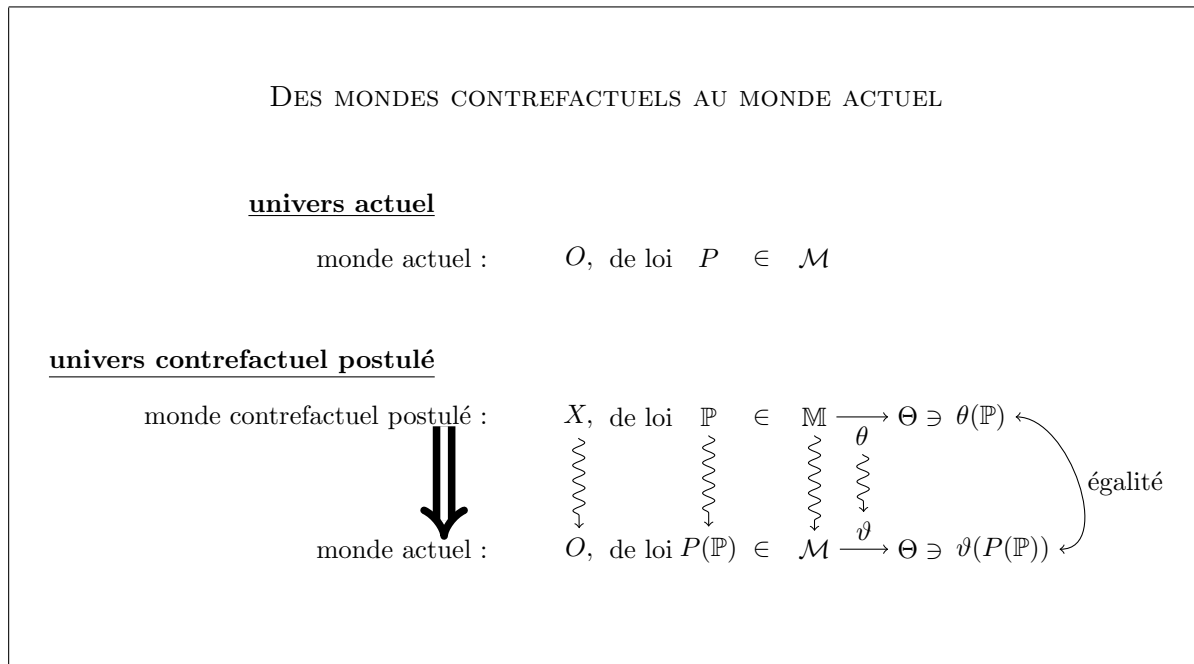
Des mondes contrefactuels au monde actuel

**univers actuel**

monde actuel : $O$, de loi $P \in \mathcal{M}$

**univers contrefactuel postulé**

monde contrefactuel postulé : $X$, de loi $\mathbb{P} \in \mathbb{M} \xrightarrow{\theta} \Theta \ni \theta(\mathbb{P})$

égalité

monde actuel : $O$, de loi $P(\mathbb{P}) \in \mathcal{M} \xrightarrow{\vartheta} \Theta \ni \vartheta(P(\mathbb{P}))$